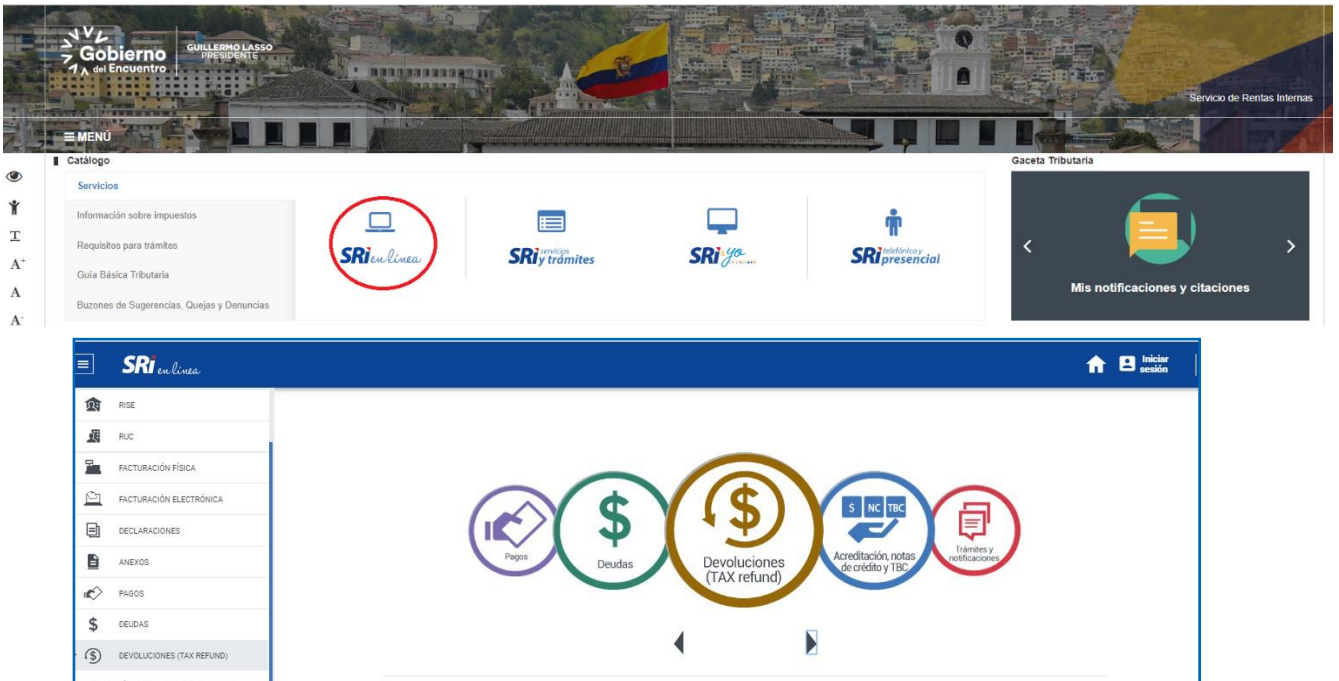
Gobierno del Encuentro
GUILLERMO LASSO PRESIDENTE

Servicio de Rentas Internas

MENÚ

Catálogo

Servicios

Información sobre impuestos

Requisitos para trámites

Guía Básica Tributaria

Buzones de Sugerencias, Quejas y Denuncias

SRi en línea

SRi servicios y trámites

SRi y yo

SRi telefónico y presencial

Gaceta Tributaria

Mis notificaciones y citaciones

T
A+
A
A-

SRi en línea

Iniciar sesión

RISE
RUC
FACTURACIÓN FÍSICA
FACTURACIÓN ELECTRÓNICA
DECLARACIONES
ANEXOS
PAGOS
DEUDAS
DEVOLUCIONES (TAX REFUND)

Pagos

Deudas

Devoluciones (TAX refund)

$ NC TBC
Acreditación, notas de crédito y TBC

Trámites y notificaciones